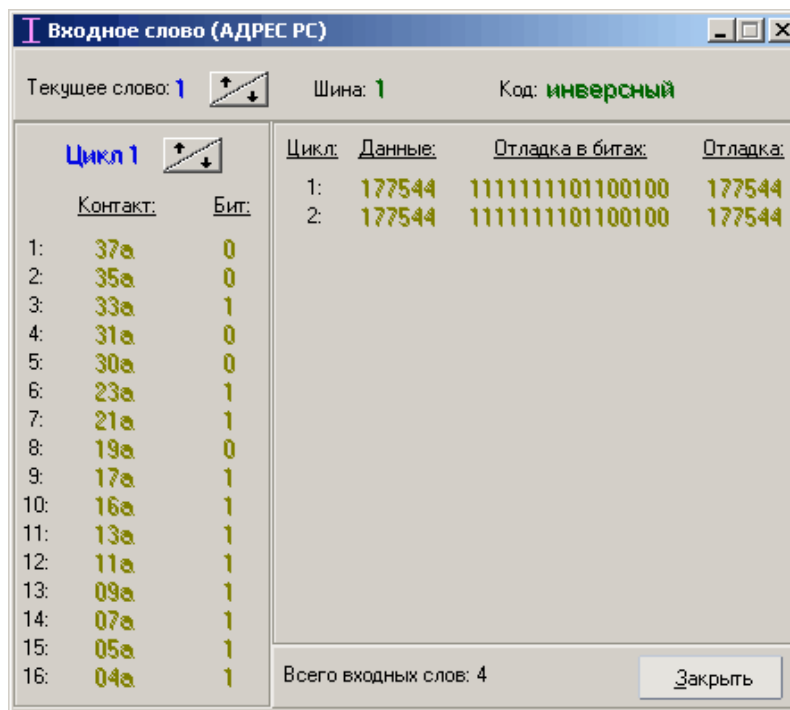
Входное слово (АДРЕС РС)

Текущее слово: 1

Шина: 1

Код: инверсный

Цикл 1

| | Контакт: | Бит: |
|---|---|---|
| 1: | 37a | 0 |
| 2: | 35a | 0 |
| 3: | 33a | 1 |
| 4: | 31a | 0 |
| 5: | 30a | 0 |
| 6: | 23a | 1 |
| 7: | 21a | 1 |
| 8: | 19a | 0 |
| 9: | 17a | 1 |
| 10: | 16a | 1 |
| 11: | 13a | 1 |
| 12: | 11a | 1 |
| 13: | 09a | 1 |
| 14: | 07a | 1 |
| 15: | 05a | 1 |
| 16: | 04a | 1 |

| Цикл: | Данные: | Отладка в битах: | Отладка: |
|---|---|---|---|
| 1: | 177544 | 1111111101100100 | 177544 |
| 2: | 177544 | 1111111101100100 | 177544 |

Всего входных слов: 4

Закрыть